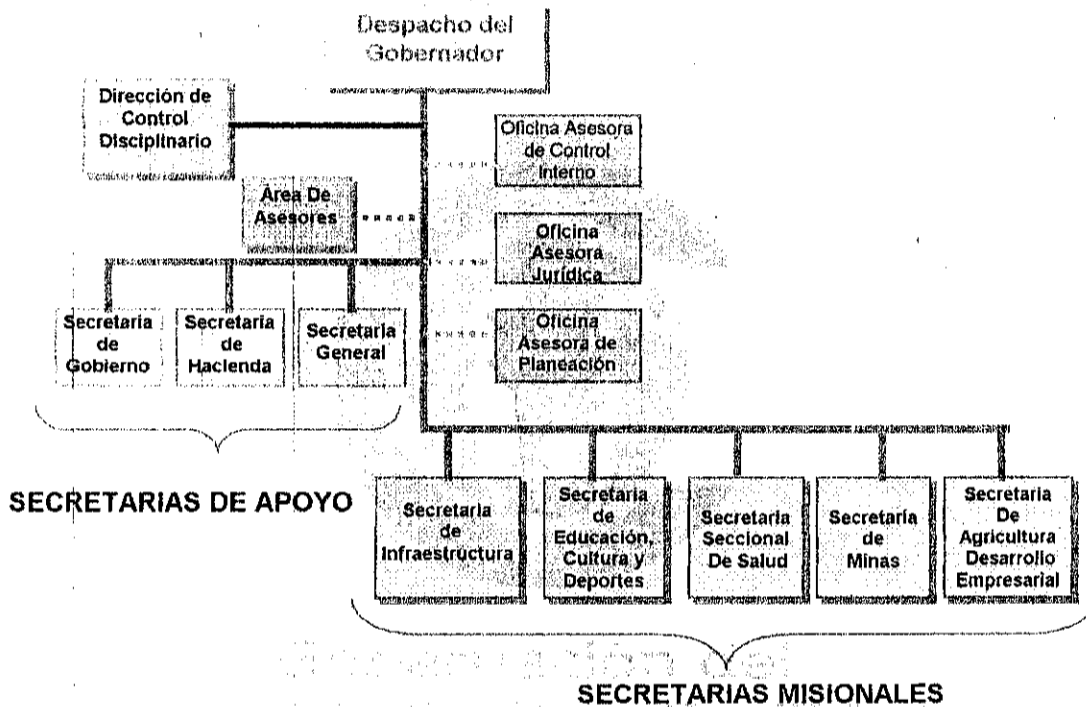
Despacho del Gobernador

Dirección de Control Disciplinario

Oficina Asesora de Control Interno

Área De Asesores

Oficina Asesora Jurídica

Secretaria de Gobierno

Secretaria de Hacienda

Secretaria General

Oficina Asesora de Planeación

SECRETARIAS DE APOYO

Secretaria de Infraestructura

Secretaria de Educación, Cultura y Deportes

Secretaria Seccional De Salud

Secretaría de Minas

Secretaria De Agricultura Desarrollo Empresarial

SECRETARIAS MISIONALES